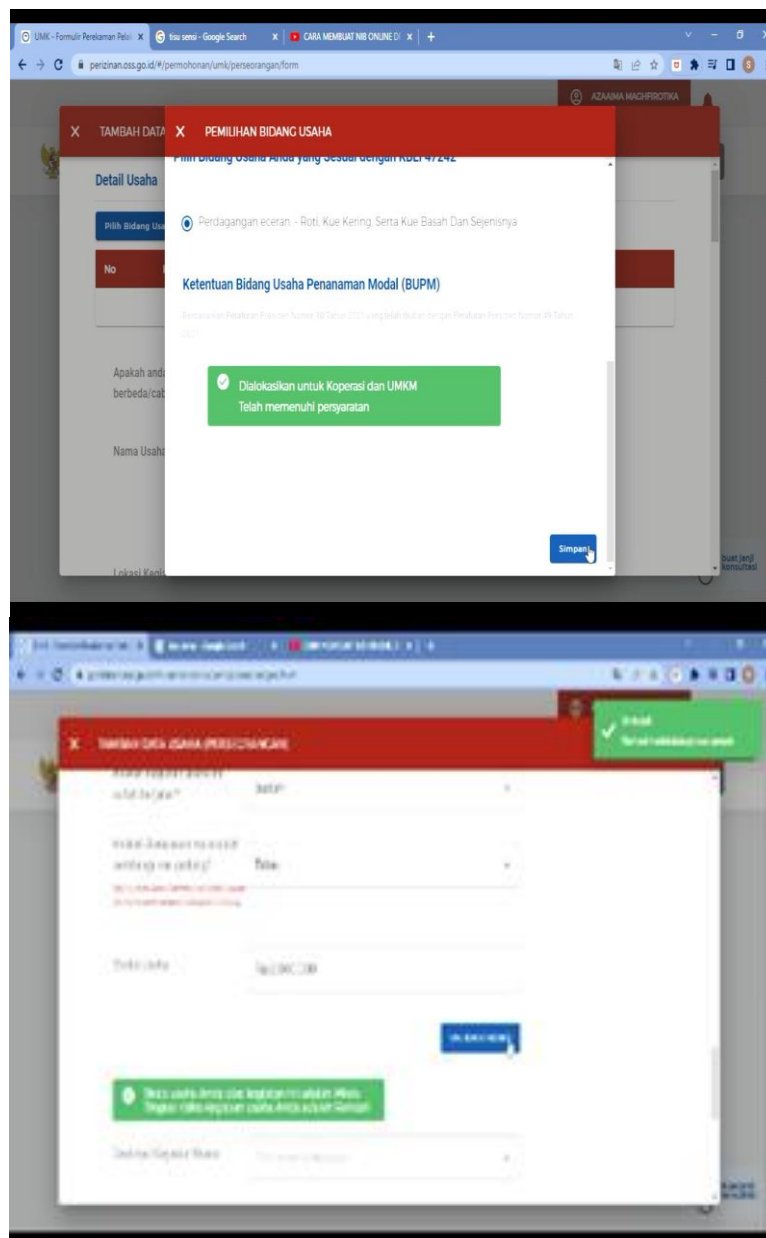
UMK - Formulir Perekaman Pelal ×
tisu sensi - Google Search ×
CARA MEMBUAT NIB ONLINE D ×
+
perizinan.oss.go.id/#/permohonan/umk/perseorangan/form

AZAAIMA MACHFROTIKA

X TAMBAH DATA

Detail Usaha

Pilih Bidang Usa

No

Apakah anda berbeda/cab

Nama Usaha

Lokasi Kegia

X PEMILIHAN BIDANG USAHA

Pilih Bidang Usaha Anda yang Sesuai dengan KBLI 47242

Perdagangan eceran - Roti, Kue Kering, Serta Kue Basah Dan Sejenisnya

Ketentuan Bidang Usaha Penanaman Modal (BUPM)

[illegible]

Dialokasikan untuk Koperasi dan UMKM
Telah memenuhi persyaratan

Simpan

buat janji konsultasi

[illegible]

X TAMBAH DATA USAHA (PERSEORANGAN)

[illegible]

Berhasil
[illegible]

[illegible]

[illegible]

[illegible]

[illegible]

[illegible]